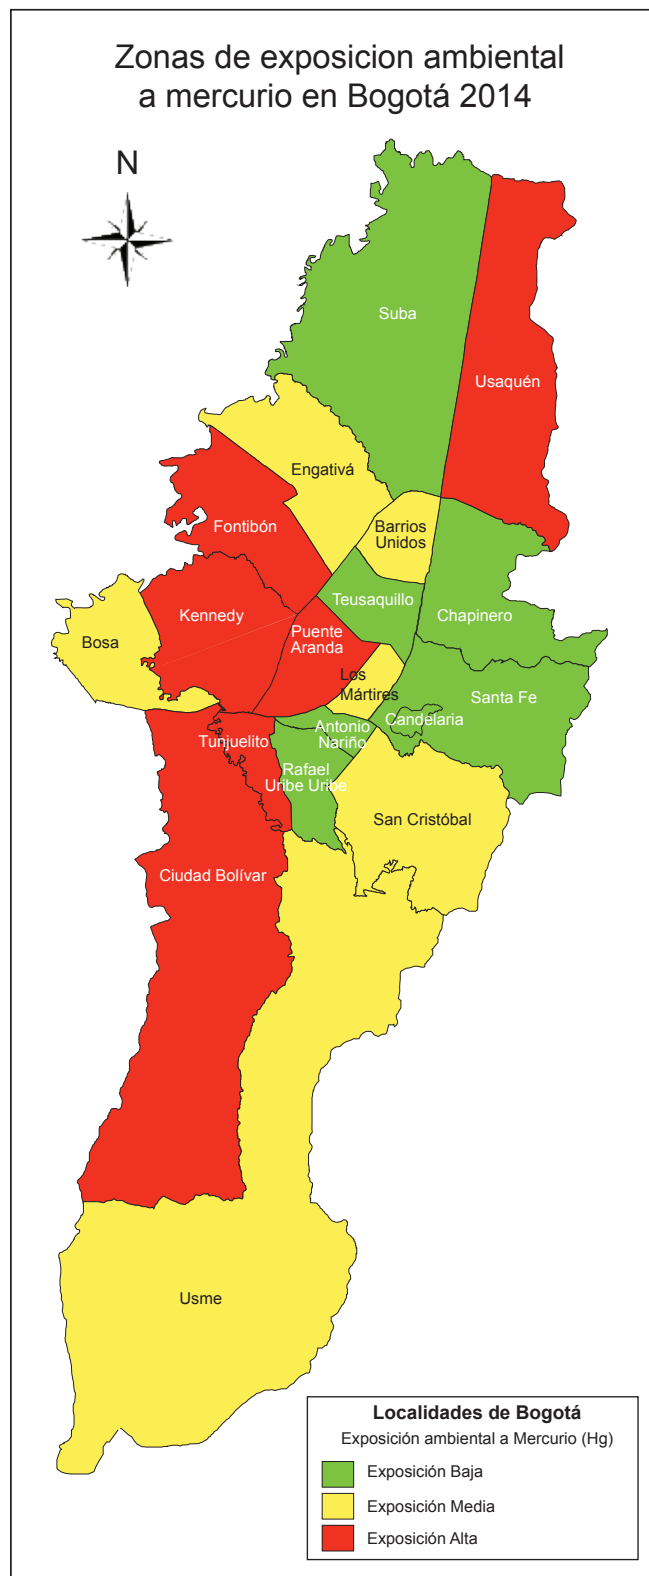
Zonas de exposicion ambiental a mercurio en Bogotá 2014

N

Suba

Usaquén

Engativá

Fontibón

Barrios Unidos

Teusaquillo

Chapinero

Kennedy

Bosa

Puente Aranda

Los Mártires

Santa Fe

Candelaria

Antonio Nariño

Tunjuelito

Rafael Uribe Uribe

San Cristóbal

Ciudad Bolívar

Usme

Localidades de Bogotá
Exposición ambiental a Mercurio (Hg)
Exposición Baja
Exposición Media
Exposición Alta